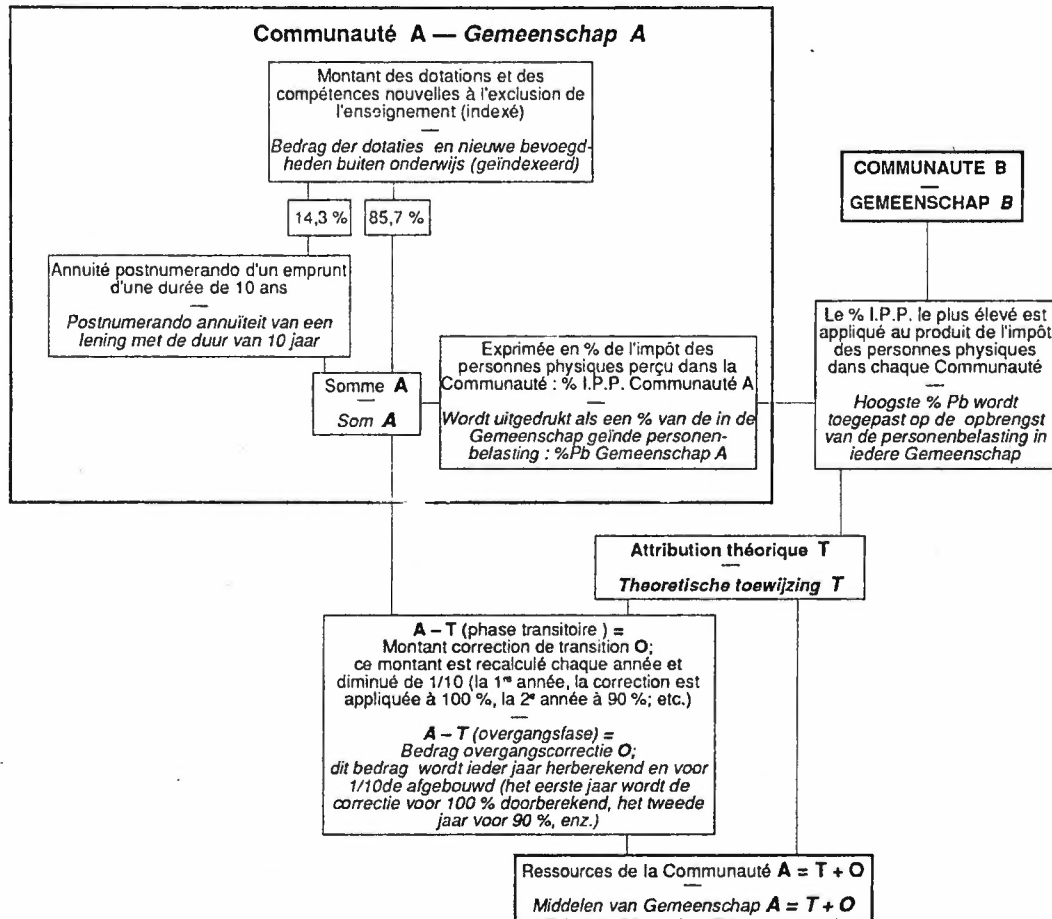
Communauté A — Gemeenschap A

Montant des dotations et des compétences nouvelles à l'exclusion de l'enseignement (indexé)
—
Bedrag der dotaties en nieuwe bevoegdheden buiten onderwijs (geïndexeerd)

14,3 %

85,7 %

Annuité postnumerando d'un emprunt d'une durée de 10 ans
—
Postnumerando annuïteit van een lening met de duur van 10 jaar

Somme A
—
Som A

Exprimée en % de l'impôt des personnes physiques perçu dans la Communauté : % I.P.P. Communauté A
—
Wordt uitgedrukt als een % van de in de Gemeenschap geïnde personenbelasting : %Pb Gemeenschap A

COMMUNAUTE B
—
GEMEENSCHAP B

Le % I.P.P. le plus élevé est appliqué au produit de l'impôt des personnes physiques dans chaque Communauté
—
Hoogste % Pb wordt toegepast op de opbrengst van de personenbelasting in iedere Gemeenschap

Attribution théorique T
—
Theoretische toewijzing T

A – T (phase transitoire ) =
Montant correction de transition O;
ce montant est recalculé chaque année et diminué de 1/10 (la 1re année, la correction est appliquée à 100 %, la 2e année à 90 %; etc.)
—
A – T (overgangsfase) =
Bedrag overgangscorrectie O;
dit bedrag wordt ieder jaar herberekend en voor 1/10de afgebouwd (het eerste jaar wordt de correctie voor 100 % doorberekend, het tweede jaar voor 90 %, enz.)

Ressources de la Communauté A = T + O
—
Middelen van Gemeenschap A = T + O